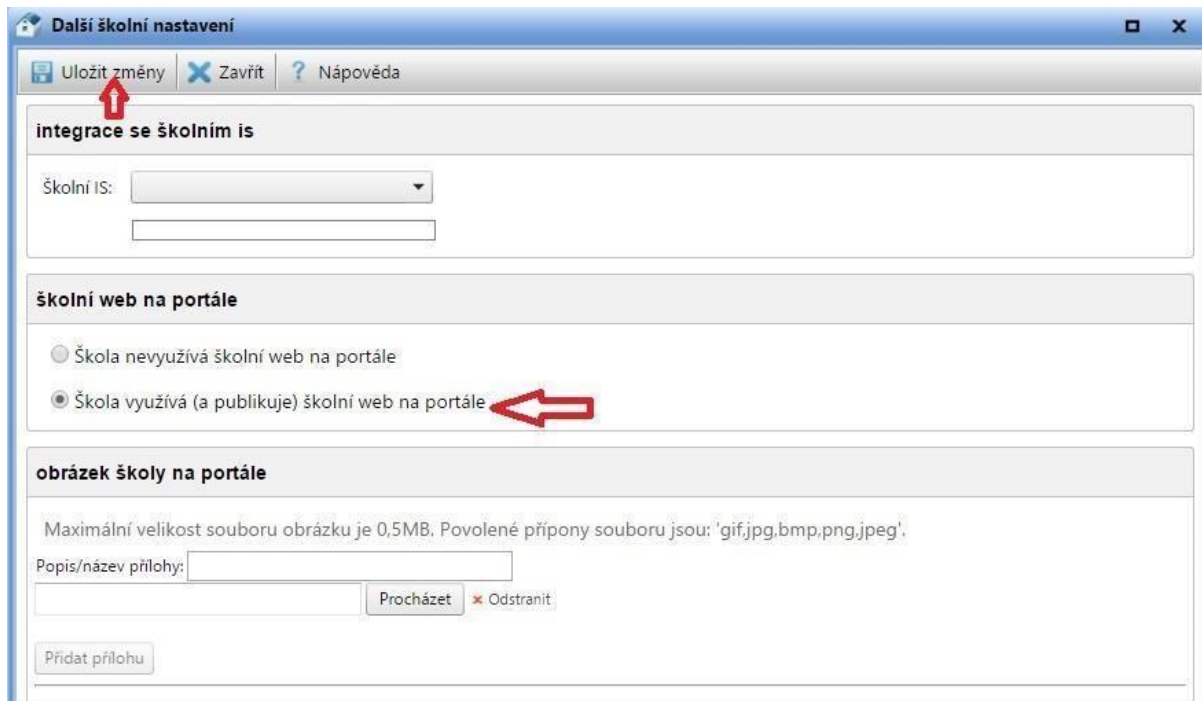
Další školní nastavení

Uložit změny | Zavřít | ? Nápověda

integrace se školním is

Školní IS:

školní web na portále

Škola nevyužívá školní web na portále

Škola využívá (a publikuje) školní web na portále

obrázek školy na portále

Maximální velikost souboru obrázku je 0,5MB. Povolené přípony souboru jsou: 'gif,jpg,bmp,png,jpeg'.

Popis/název přílohy:

Procházet × Odstranit

Přidat přílohu